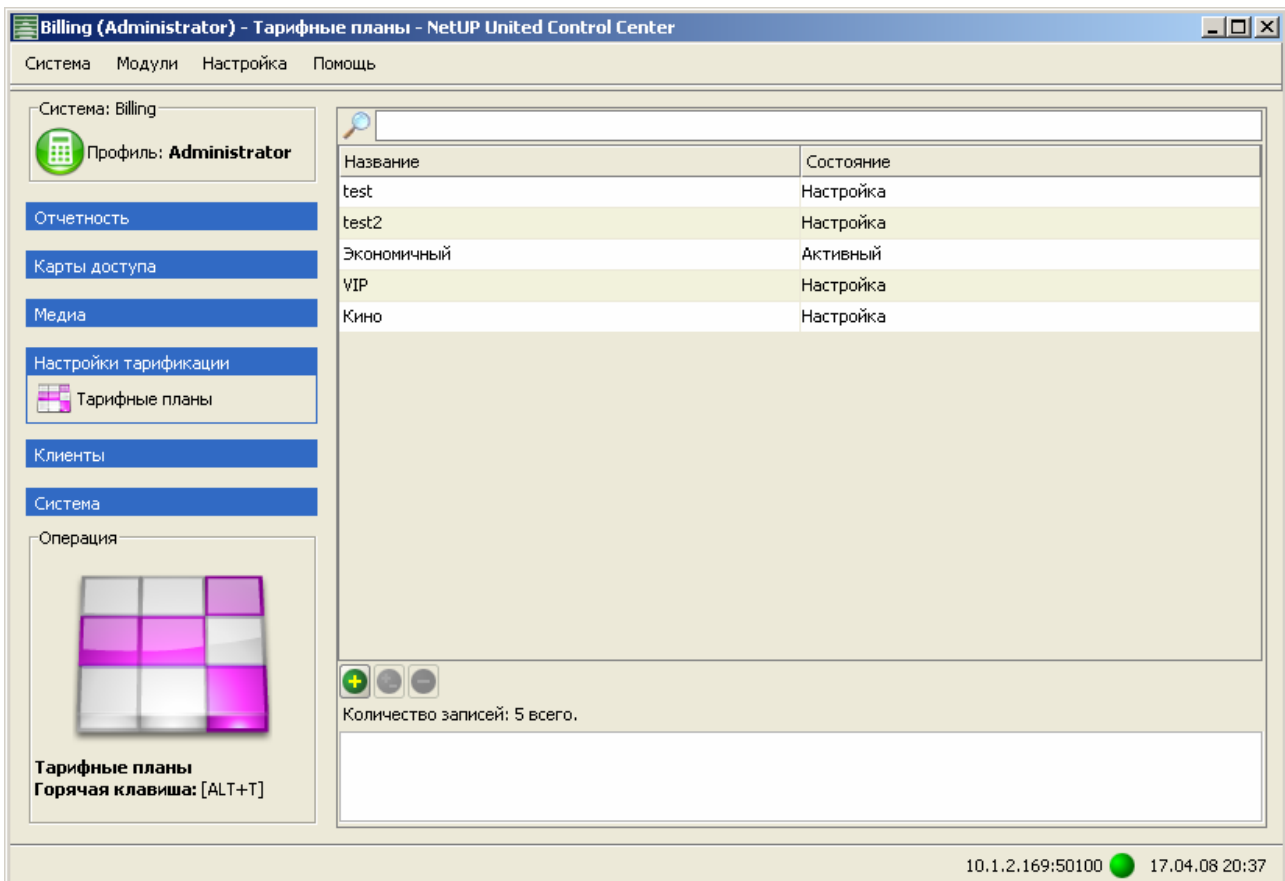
Billing (Administrator) - Тарифные планы - NetUP United Control Center

Система Модули Настройка Помощь

Система: Billing
Профиль: **Administrator**

Отчетность

Карты доступа

Медиа

Настройки тарификации

Тарифные планы

Клиенты

Система

Операция

**Тарифные планы**
**Горячая клавиша:** [ALT+T]

| Название | Состояние |
|---|---|
| test | Настройка |
| test2 | Настройка |
| Экономичный | Активный |
| VIP | Настройка |
| Кино | Настройка |

Количество записей: 5 всего.

10.1.2.169:50100 17.04.08 20:37